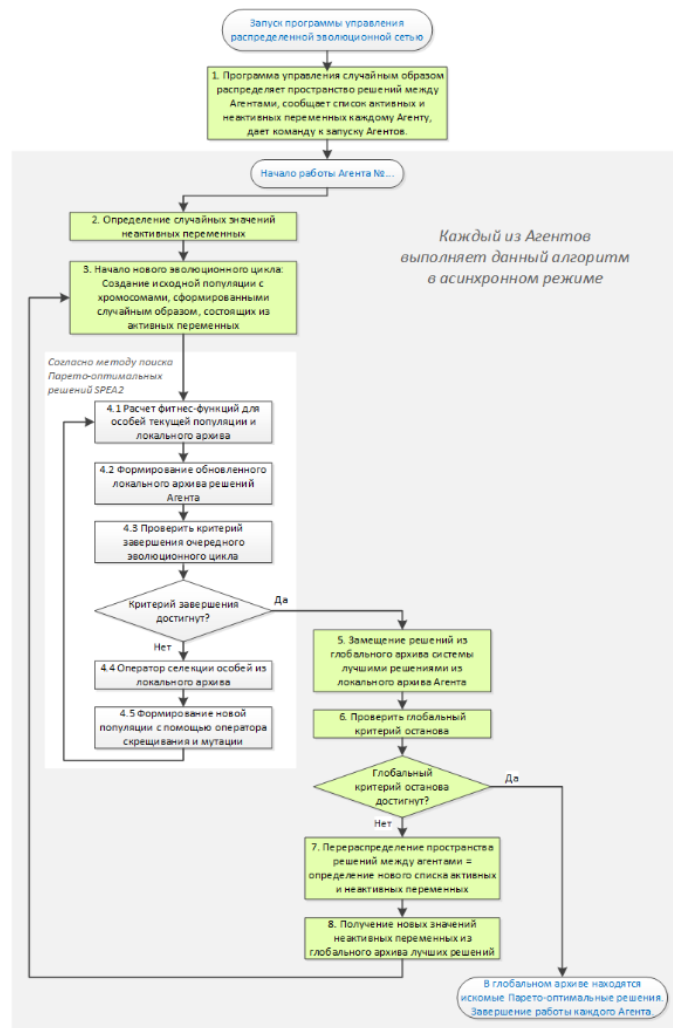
Запуск программы управления распределенной эволюционной сетью

1. Программа управления случайным образом распределяет пространство решений между Агентами, сообщает список активных и неактивных переменных каждому Агенту, дает команду к запуску Агентов.

Начало работы Агента №....

2. Определение случайных значений неактивных переменных

Каждый из Агентов выполняет данный алгоритм в асинхронном режиме

3. Начало нового эволюционного цикла: Создание исходной популяции с хромосомами, сформированными случайным образом, состоящих из активных переменных

Согласно методу поиска Парето-оптимальных решений SPEA2

4.1 Расчет фитнес-функций для особей текущей популяции и локального архива

4.2 Формирование обновленного локального архива решений Агента

4.3 Проверить критерий завершения очередного эволюционного цикла

Критерий завершения достигнут?

Да

Нет

4.4 Оператор селекции особей из локального архива

4.5 Формирование новой популяции с помощью оператора скрещивания и мутации

5. Замещение решений из глобального архива системы лучшими решениями из локального архива Агента

6. Проверить глобальный критерий останова

Глобальный критерий останова достигнут?

Да

Нет

7. Перераспределение пространства решений между агентами = определение нового списка активных и неактивных переменных

8. Получение новых значений неактивных переменных из глобального архива лучших решений

В глобальном архиве находятся искомые Парето-оптимальные решения. Завершение работы каждого Агента.